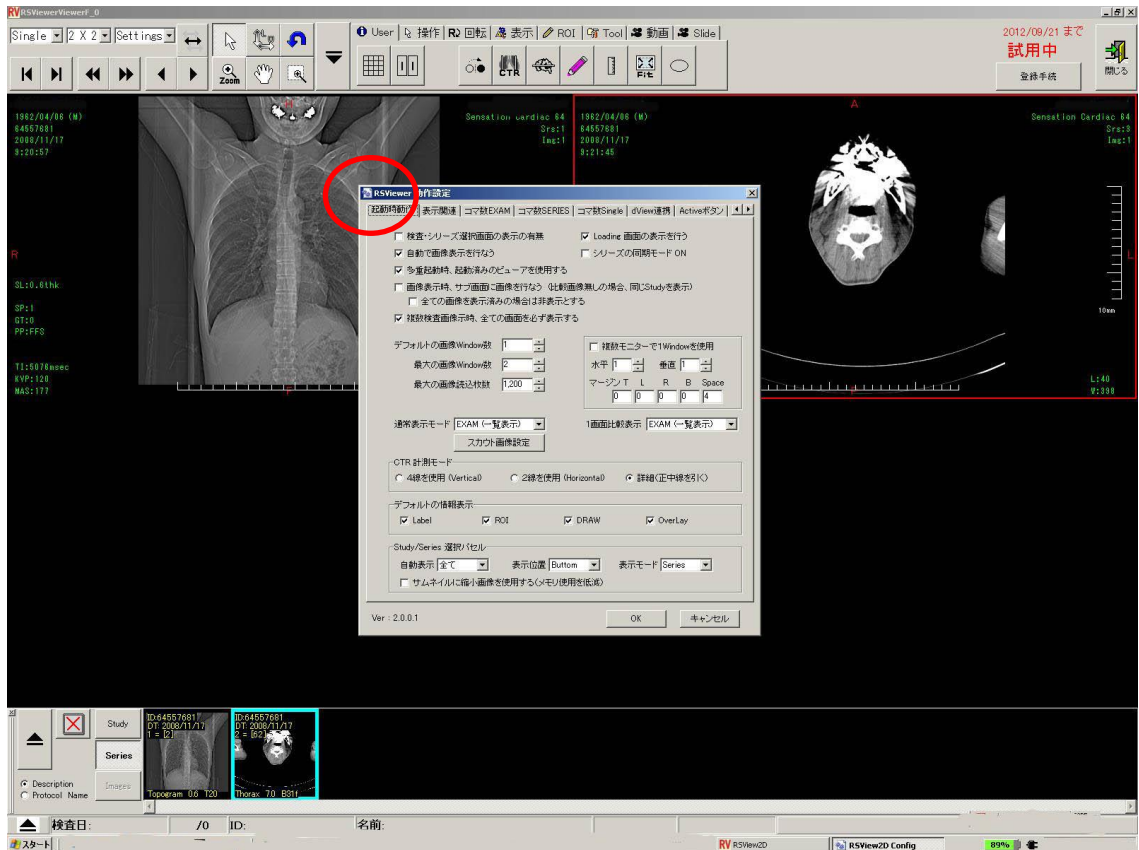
RSViewerViewerF_0

Single | 2 X 2 | Settings

Zoom

User | 操作 | 回転 | 表示 | ROI | Tool | 動画 | Slide

CTR

Fit

2012/09/21 まで
試用中
登録手続

閉じる

1962/04/06 (M)
64557681
2008/11/17
9:20:57

Sensation Cardiac 64
Srs:1
Img:1

R

SL:0.6thk

SP:1
GT:0
PP:FFS

TI:5076msec
KVP:120
MAS:177

1962/04/06 (M)
64557681
2008/11/17
9:21:45

Sensation Cardiac 64
Srs:3
Img:1

A

L

10mm

L:40
W:390

RSViewer動作設定

起動時動作 | 表示関連 | コマ数EXAM | コマ数SERIES | コマ数Single | dView連携 | Activeボタン

検査・シリーズ選択画面の表示の有無
Loading 画面の表示を行う
自動で画像表示を行なう
シリーズの同期モード ON
多重起動時、起動済みのビューアを使用する
画像表示時、サブ画面に画像を行なう（比較画像無しの場合、同じStudyを表示）
全ての画像を表示済みの場合は非表示とする
複数検査画像示時、全ての画面を必ず表示する

デフォルトの画像Window数 1
最大の画像Window数 2
最大の画像読込枚数 1,200

複数モニターで1Windowを使用
水平 1 垂直 1
マージン T L R B Space
0 0 0 0 4

通常表示モード EXAM（一覧表示）
1画面比較表示 EXAM（一覧表示）
スカウト画像設定

CTR 計測モード
4線を使用（Vertical）
2線を使用（Horizontal）
詳細（正中線を引く）

デフォルトの情報表示
Label
ROI
DRAW
OverLay

Study/Series 選択パネル
自動表示 全て
表示位置 Buttom
表示モード Series
サムネイルに縮小画像を使用する(メモリ使用を低減)

Ver : 2.0.0.1
OK
キャンセル

Study
Series
Images

Description
Protocol Name

ID:64557681
DT: 2008/11/17
1 = [2]
Topogram 0.6 T20

ID:64557681
DT: 2008/11/17
2 = [62]
Thorax 7.0 B31f

検査日: /0 ID: 名前:

スタート
RSView2D
RSView2D Config
89%